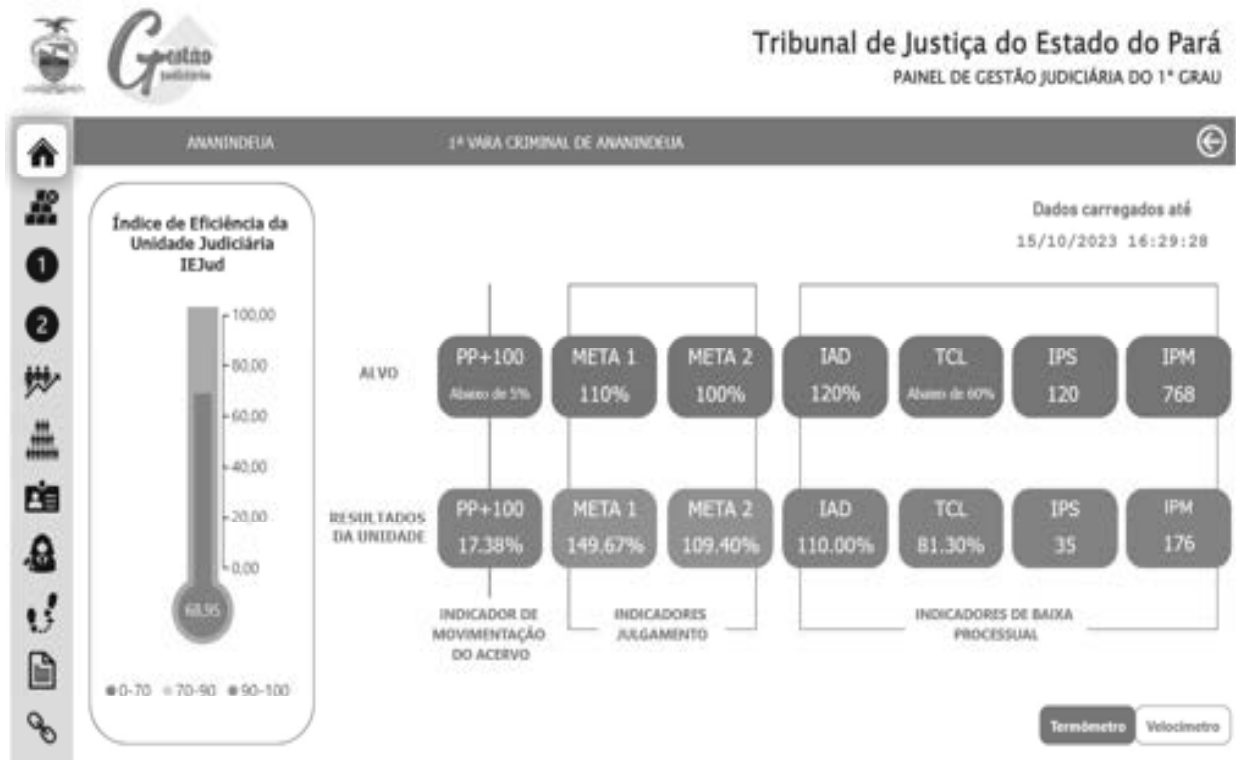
Gestão Judiciária

Tribunal de Justiça do Estado do Pará
PAINEL DE GESTÃO JUDICIÁRIA DO 1º GRAU

ANANINDEUA

1ª VARA CRIMINAL DE ANANINDEUA

Índice de Eficiência da Unidade Judiciária IEJud

100,00
80,00
60,00
40,00
20,00
0,00

68,95

0-70 70-90 90-100

Dados carregados até
15/10/2023 16:29:28

ALVO

PP+100
Abaixo de 5%

META 1
110%

META 2
100%

IAD
120%

TCL
Abaixo de 60%

IPS
120

IPM
768

RESULTADOS DA UNIDADE

PP+100
17.38%

META 1
149.67%

META 2
109.40%

IAD
110.00%

TCL
81.30%

IPS
35

IPM
176

INDICADOR DE MOVIMENTAÇÃO DO ACERVO

INDICADORES JULGAMENTO

INDICADORES DE BAIXA PROCESSUAL

Termômetro

Velocímetro